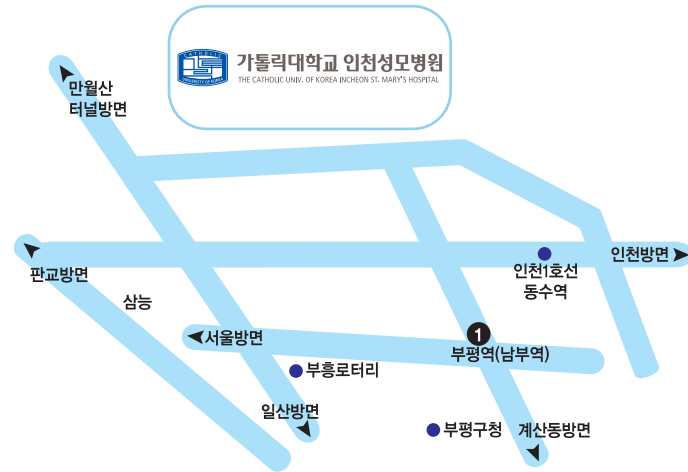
가톨릭대학교 인천성모병원
THE CATHOLIC UNIV. OF KOREA INCHEON ST. MARY'S HOSPITAL

만월산
터널방면

판교방면

삼능

서울방면

부흥로터리

일산방면

인천1호선
동수역

인천방면

1
부평역(남부역)

부평구청

계산동방면